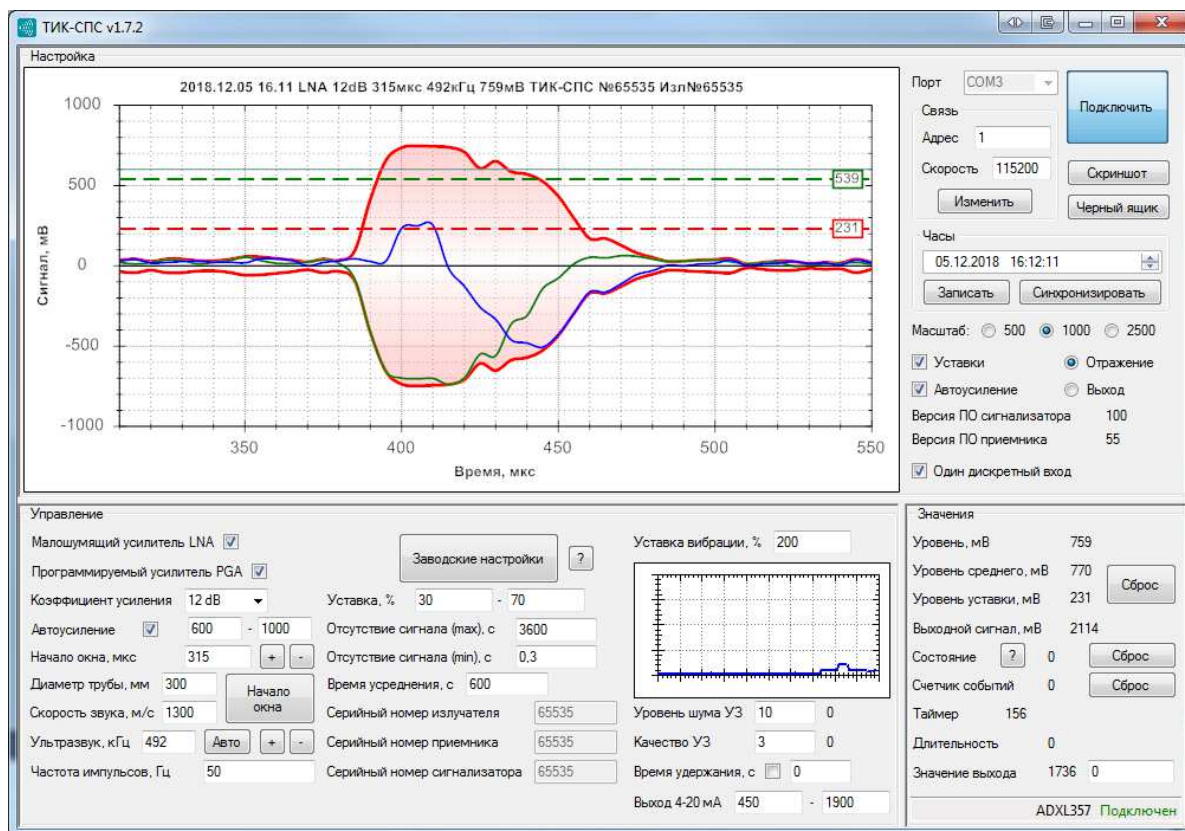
ТИК-СПС v1.7.2

Настройка

2018.12.05 16.11 LNA 12dB 315мкс 492кГц 759мВ ТИК-СПС №65535 Изл№65535

1000
500
0
-500
-1000

Сигнал, мВ

539
231

350 400 450 500 550

Время, мкс

Порт COM3
Подключить
Связь
Адрес 1
Скорость 115200
Скриншот
Изменить
Черный ящик
Часы
05.12.2018 16:12:11
Записать
Синхронизировать
Масштаб: 500 1000 2500
Уставки
Отражение
Автоусиление
Выход
Версия ПО сигнализатора 100
Версия ПО приемника 55
Один дискретный вход

Управление
Малошумящий усилитель LNA
Программируемый усилитель PGA
Заводские настройки
?
Коэффициент усиления 12 dB
Уставка, % 30 - 70
Автоусиление 600 - 1000
Отсутствие сигнала (max), с 3600
Начало окна, мкс 315 + -
Отсутствие сигнала (min), с 0,3
Диаметр трубы, мм 300
Начало окна
Время усреднения, с 600
Скорость звука, м/с 1300
Серийный номер излучателя 65535
Ультразвук, кГц 492 Авто + -
Серийный номер приемника 65535
Частота импульсов, Гц 50
Серийный номер сигнализатора 65535

Уставка вибрации, % 200
Уровень шума УЗ 10 0
Качество УЗ 3 0
Время удержания, с 0
Выход 4-20 мА 450 - 1900

Значения
Уровень, мВ 759
Уровень среднего, мВ 770
Сброс
Уровень уставки, мВ 231
Выходной сигнал, мВ 2114
Состояние ? 0
Сброс
Счетчик событий 0
Сброс
Таймер 156
Длительность 0
Значение выхода 1736 0
ADXL357 Подключен